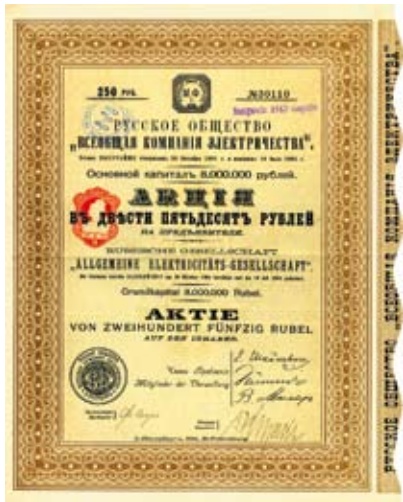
250 руб.

№20110

РУССКОЕ ОБЩЕСТВО „ВСЕОБЩАЯ КОМПАНІЯ ЭЛЕКТРИЧЕСТВА".

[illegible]

Основной капиталъ 8.000.000 рублей.

АКЦІЯ

ВЪ ДВѢСТИ ПЯТЬДЕСЯТЪ РУБЛЕЙ

НА ПРЕДЪЯВИТЕЛЯ.

RUSSISCHE GESELLSCHAFT „ALLGEMEINE ELEKTRICITÄTS-GESELLSCHAFT".

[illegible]

Grundkapital 8.000.000 Rubel.

AKTIE

VON ZWEIHUNDERT FÜNFZIG RUBEL

AUF DEN INHABER.

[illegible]

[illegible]